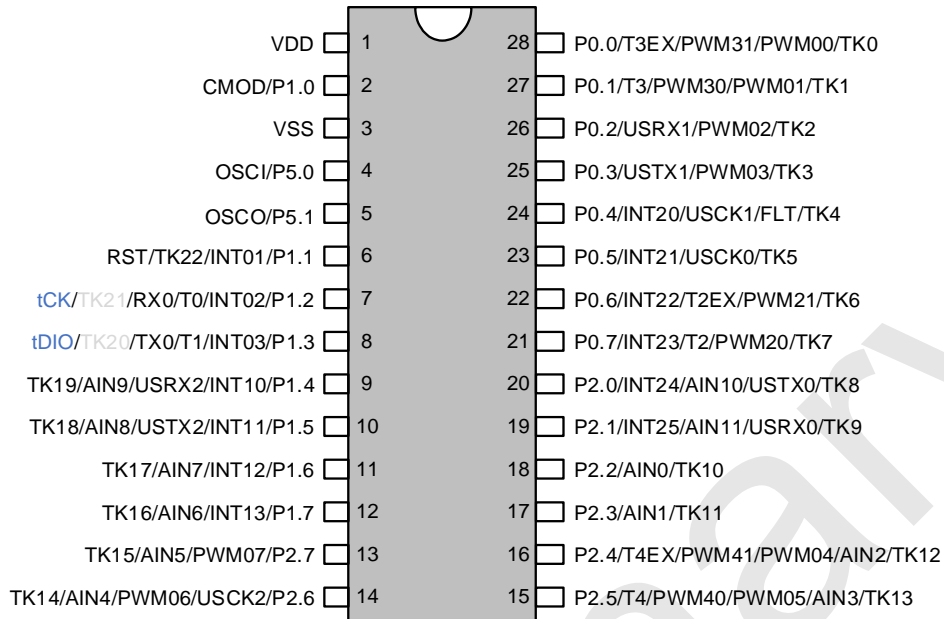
VDD 1
CMOD/P1.0 2
VSS 3
OSCI/P5.0 4
OSCO/P5.1 5
RST/TK22/INT01/P1.1 6
tCK/TK21/RX0/T0/INT02/P1.2 7
tDIO/TK20/TX0/T1/INT03/P1.3 8
TK19/AIN9/USRX2/INT10/P1.4 9
TK18/AIN8/USTX2/INT11/P1.5 10
TK17/AIN7/INT12/P1.6 11
TK16/AIN6/INT13/P1.7 12
TK15/AIN5/PWM07/P2.7 13
TK14/AIN4/PWM06/USCK2/P2.6 14

28 P0.0/T3EX/PWM31/PWM00/TK0
27 P0.1/T3/PWM30/PWM01/TK1
26 P0.2/USRX1/PWM02/TK2
25 P0.3/USTX1/PWM03/TK3
24 P0.4/INT20/USCK1/FLT/TK4
23 P0.5/INT21/USCK0/TK5
22 P0.6/INT22/T2EX/PWM21/TK6
21 P0.7/INT23/T2/PWM20/TK7
20 P2.0/INT24/AIN10/USTX0/TK8
19 P2.1/INT25/AIN11/USRX0/TK9
18 P2.2/AIN0/TK10
17 P2.3/AIN1/TK11
16 P2.4/T4EX/PWM41/PWM04/AIN2/TK12
15 P2.5/T4/PWM40/PWM05/AIN3/TK13